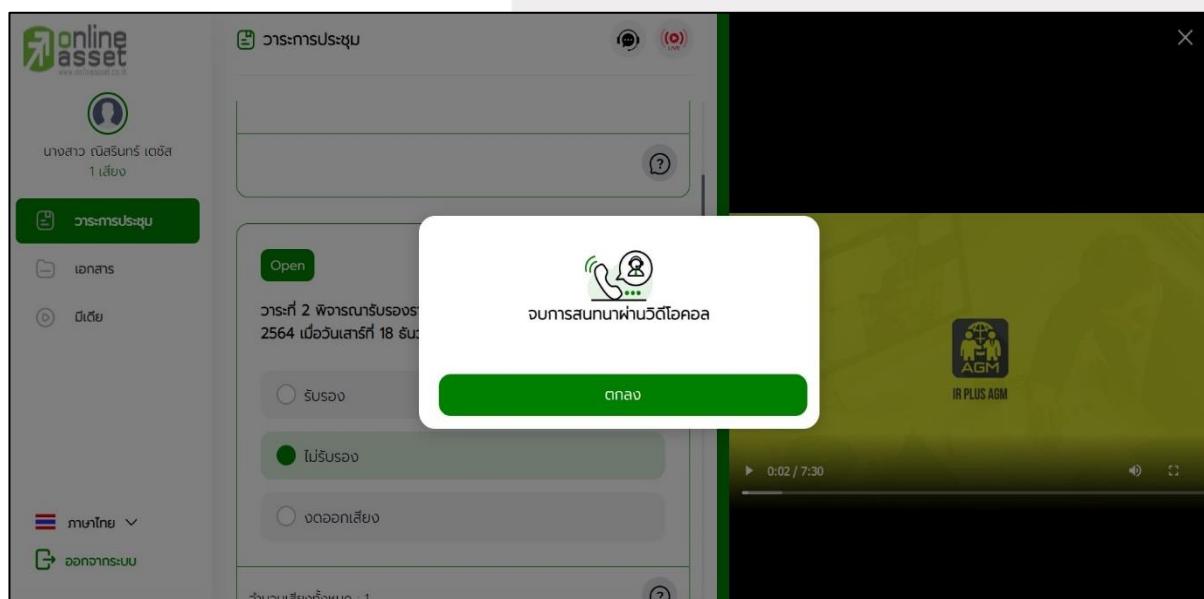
online asset
www.onlineasset.co.th

นางสาว ณัสรินทร์ เตชัส
1 เสียง

วาระการประชุม
เอกสาร
มีเดีย

ภาษาไทย

ออกจากระบบ

วาระการประชุม

Open

วาระที่ 2 พิจารณารับรองร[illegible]
2564 เมื่อวันเสาร์ที่ 18 ธันว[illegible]

รับรอง
ไม่รับรอง
งดออกเสียง

จำนวนเสียงทั้งหมด : 1

จบการสนทนาผ่านวิดีโอคอล

ตกลง

AGM
IR PLUS AGM

0:02 / 7:30